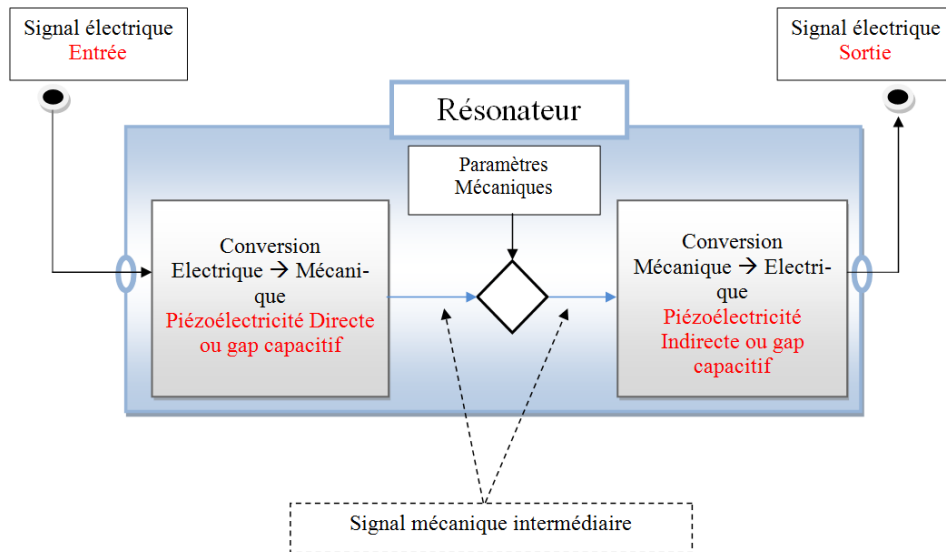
Signal électrique
Entrée

Signal électrique
Sortie

Résonateur

Paramètres Mécaniques

Conversion Electrique → Mécanique
Piézoélectricité Directe ou gap capacitif

Conversion Mécanique → Electrique
Piézoélectricité Indirecte ou gap capacitif

Signal mécanique intermédiaire